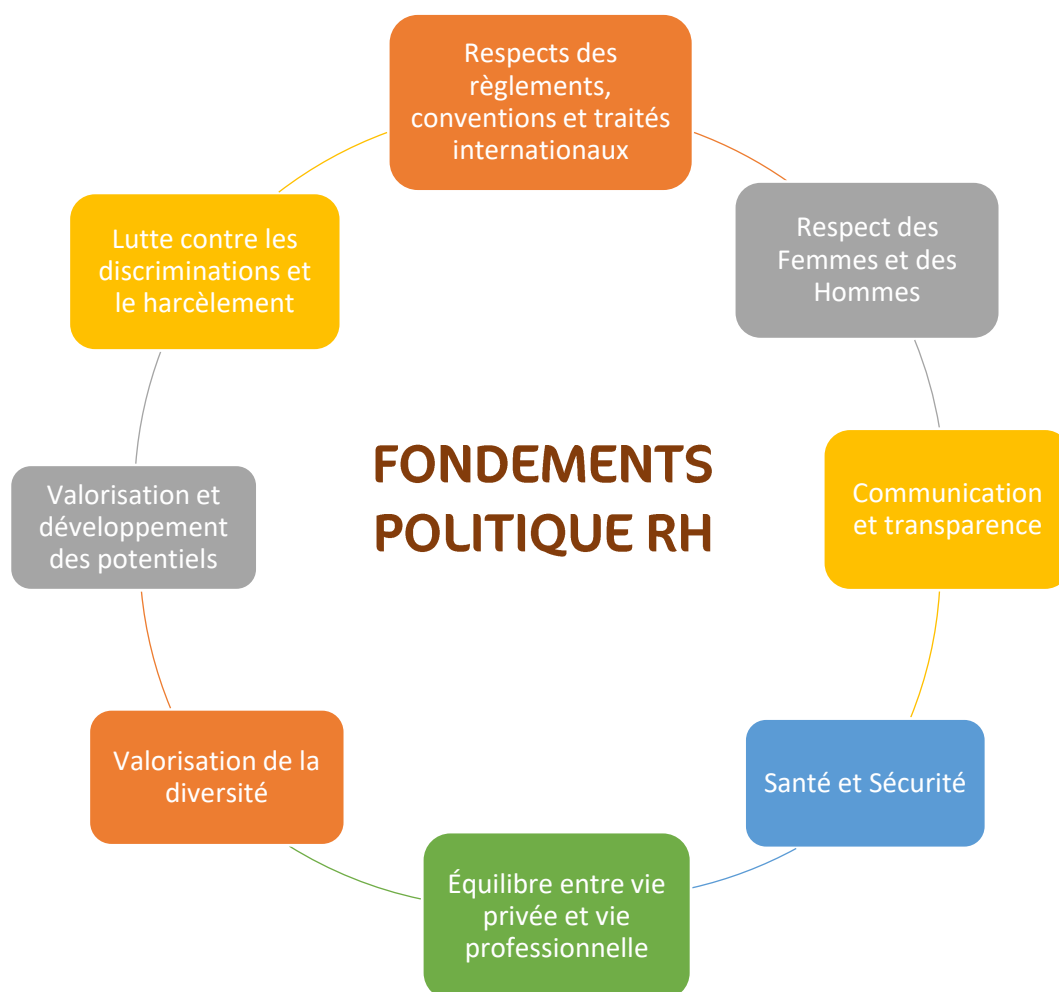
FONDEMENTS POLITIQUE RH

Respects des règlements, conventions et traités internationaux

Respect des Femmes et des Hommes

Communication et transparence

Santé et Sécurité

Équilibre entre vie privée et vie professionnelle

Valorisation de la diversité

Valorisation et développement des potentiels

Lutte contre les discriminations et le harcèlement